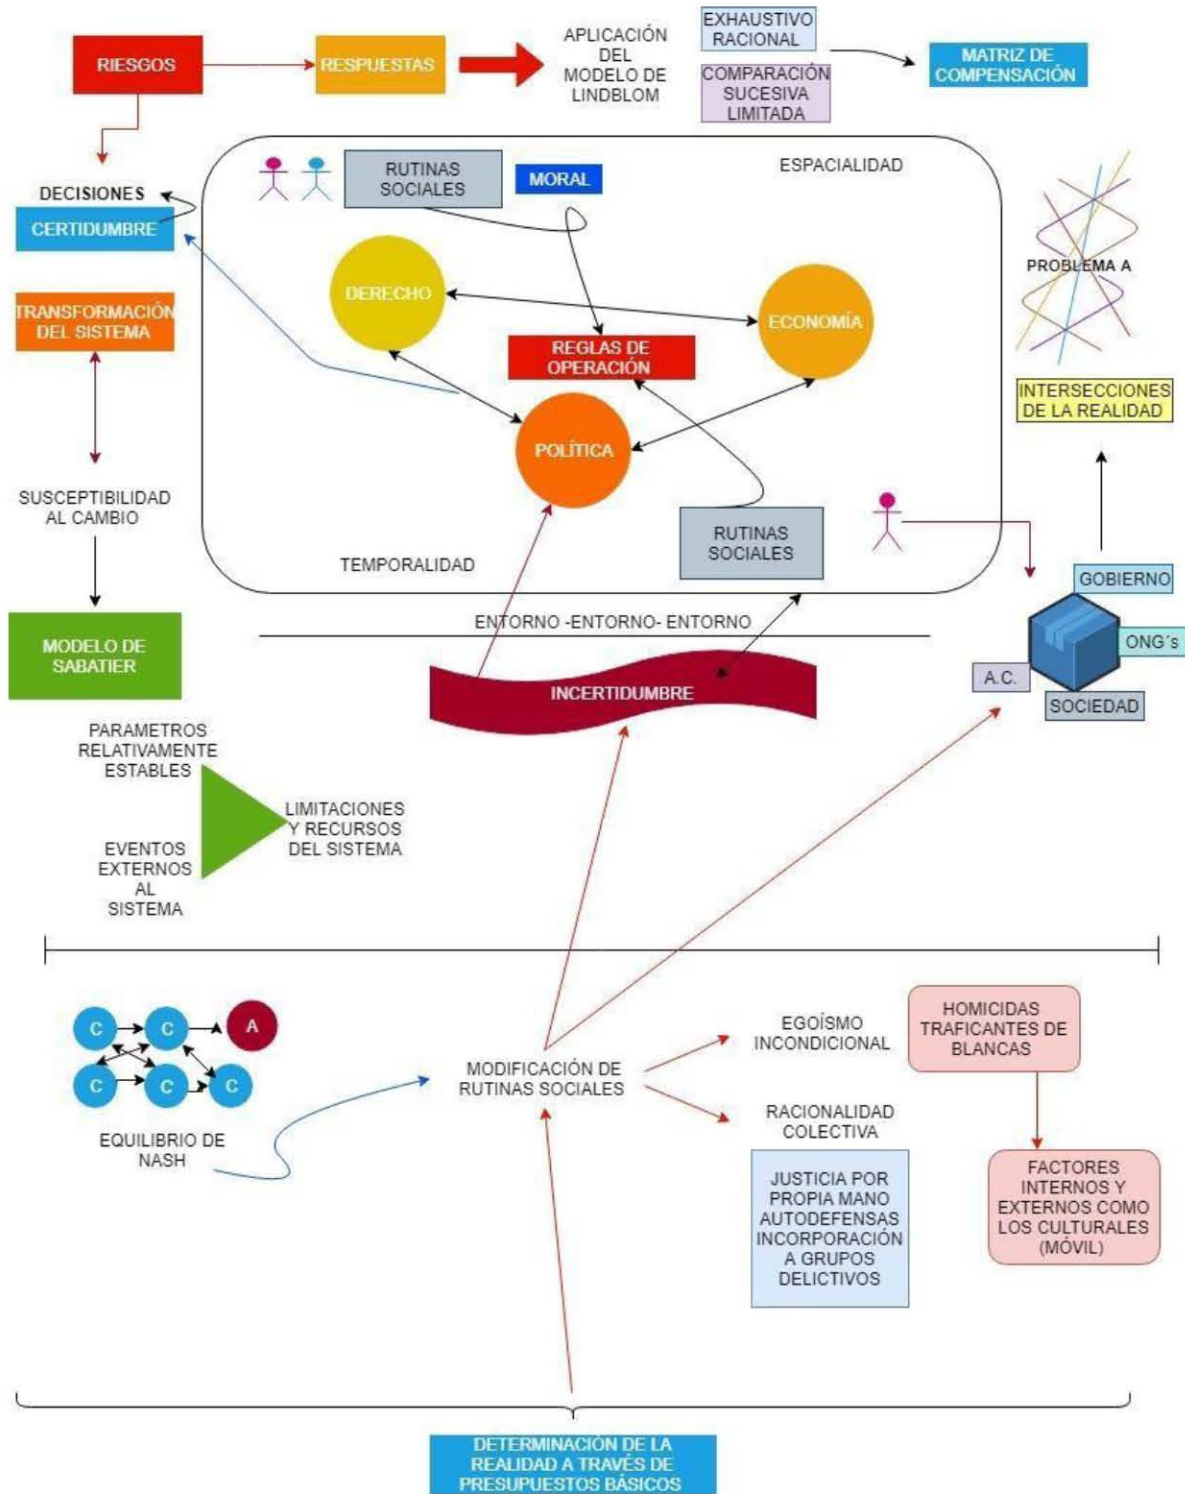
RIESGOS

RESPUESTAS

APLICACIÓN DEL MODELO DE LINDBLOM

EXHAUSTIVO RACIONAL

COMPARACIÓN SUCESIVA LIMITADA

MATRIZ DE COMPENSACIÓN

DECISIONES

CERTIDUMBRE

RUTINAS SOCIALES

MORAL

ESPACIALIDAD

DERECHO

ECONOMÍA

REGLAS DE OPERACIÓN

POLÍTICA

RUTINAS SOCIALES

TEMPORALIDAD

PROBLEMA A

INTERSECCIONES DE LA REALIDAD

TRANSFORMACIÓN DEL SISTEMA

SUSCEPTIBILIDAD AL CAMBIO

MODELO DE SABATIER

ENTORNO -ENTORNO- ENTORNO

INCERTIDUMBRE

GOBIERNO

ONG´s

A.C.

SOCIEDAD

PARAMETROS RELATIVAMENTE ESTABLES

EVENTOS EXTERNOS AL SISTEMA

LIMITACIONES Y RECURSOS DEL SISTEMA

C C A
C C C

EQUILIBRIO DE NASH

MODIFICACIÓN DE RUTINAS SOCIALES

EGOÍSMO INCONDICIONAL

HOMICIDAS TRAFICANTES DE BLANCAS

RACIONALIDAD COLECTIVA

JUSTICIA POR PROPIA MANO AUTODEFENSAS INCORPORACIÓN A GRUPOS DELICTIVOS

FACTORES INTERNOS Y EXTERNOS COMO LOS CULTURALES (MÓVIL)

DETERMINACIÓN DE LA REALIDAD A TRAVÉS DE PRESUPUESTOS BÁSICOS